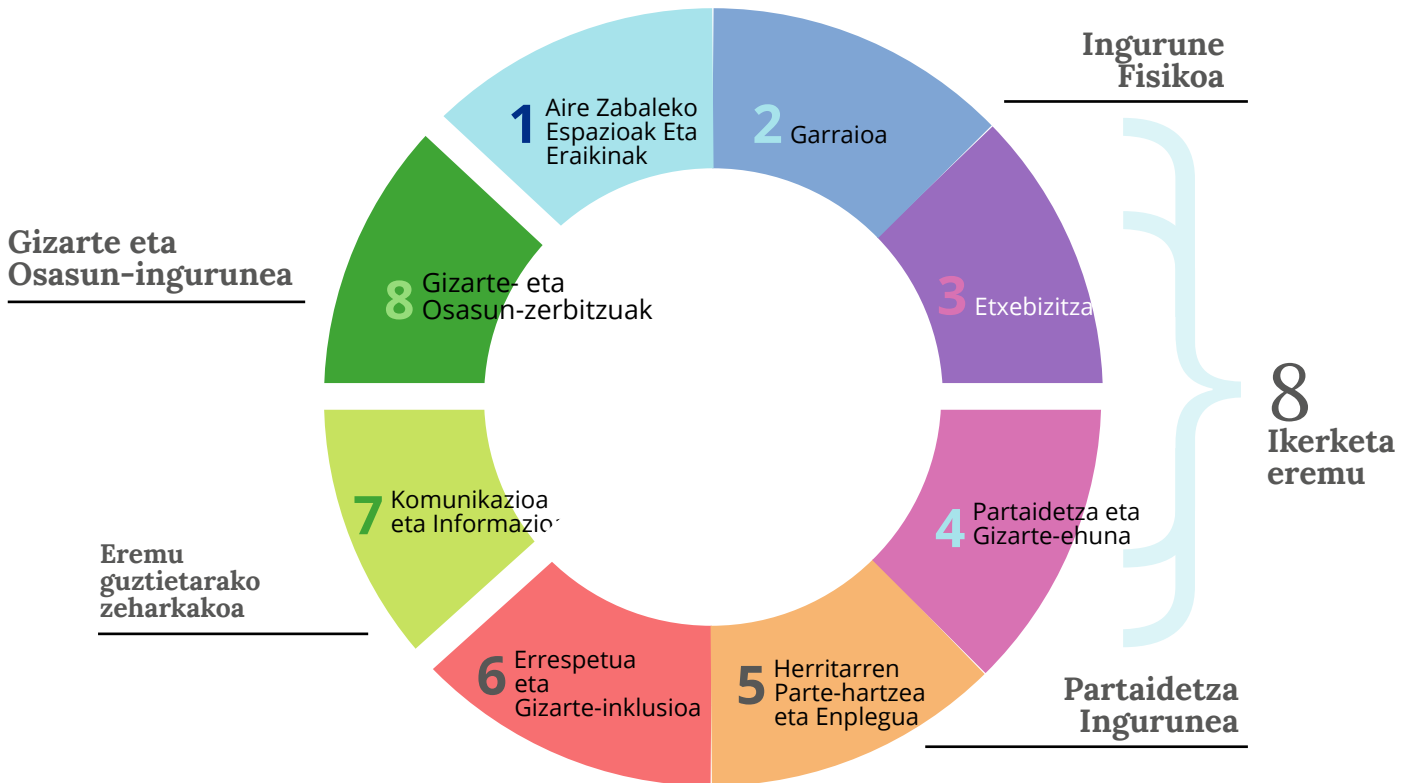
Ingurune Fisikoa

1 Aire Zabaleko Espazioak Eta Eraikinak

2 Garraioa

3 Etxebizitza

Gizarte eta Osasun-ingurunea

8 Gizarte- eta Osasun-zerbitzuak

8 Ikerketa eremu

7 Komunikazioa eta Informazio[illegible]

4 Partaidetza eta Gizarte-ehuna

Eremu guztietarako zeharkakoa

6 Errespetua eta Gizarte-inklusioa

5 Herritarren Parte-hartzea eta Enplegua

Partaidetza Ingurunea